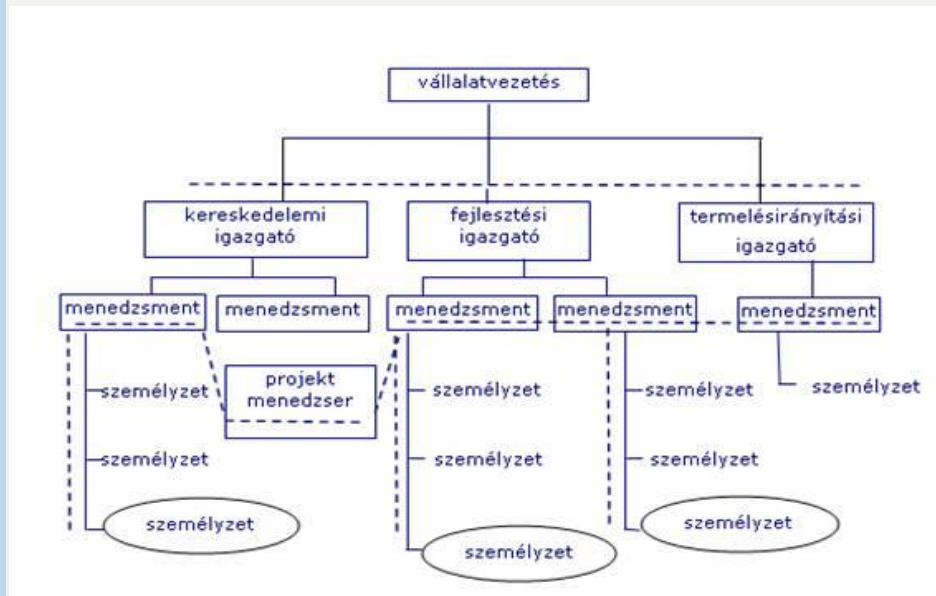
vállalatvezetés

kereskedelemi igazgató

fejlesztési igazgató

termelésirányítási igazgató

menedzsment

menedzsment

menedzsment

menedzsment

menedzsment

projekt menedzser

személyzet

személyzet

személyzet

személyzet

személyzet

személyzet

személyzet

személyzet

személyzet

személyzet